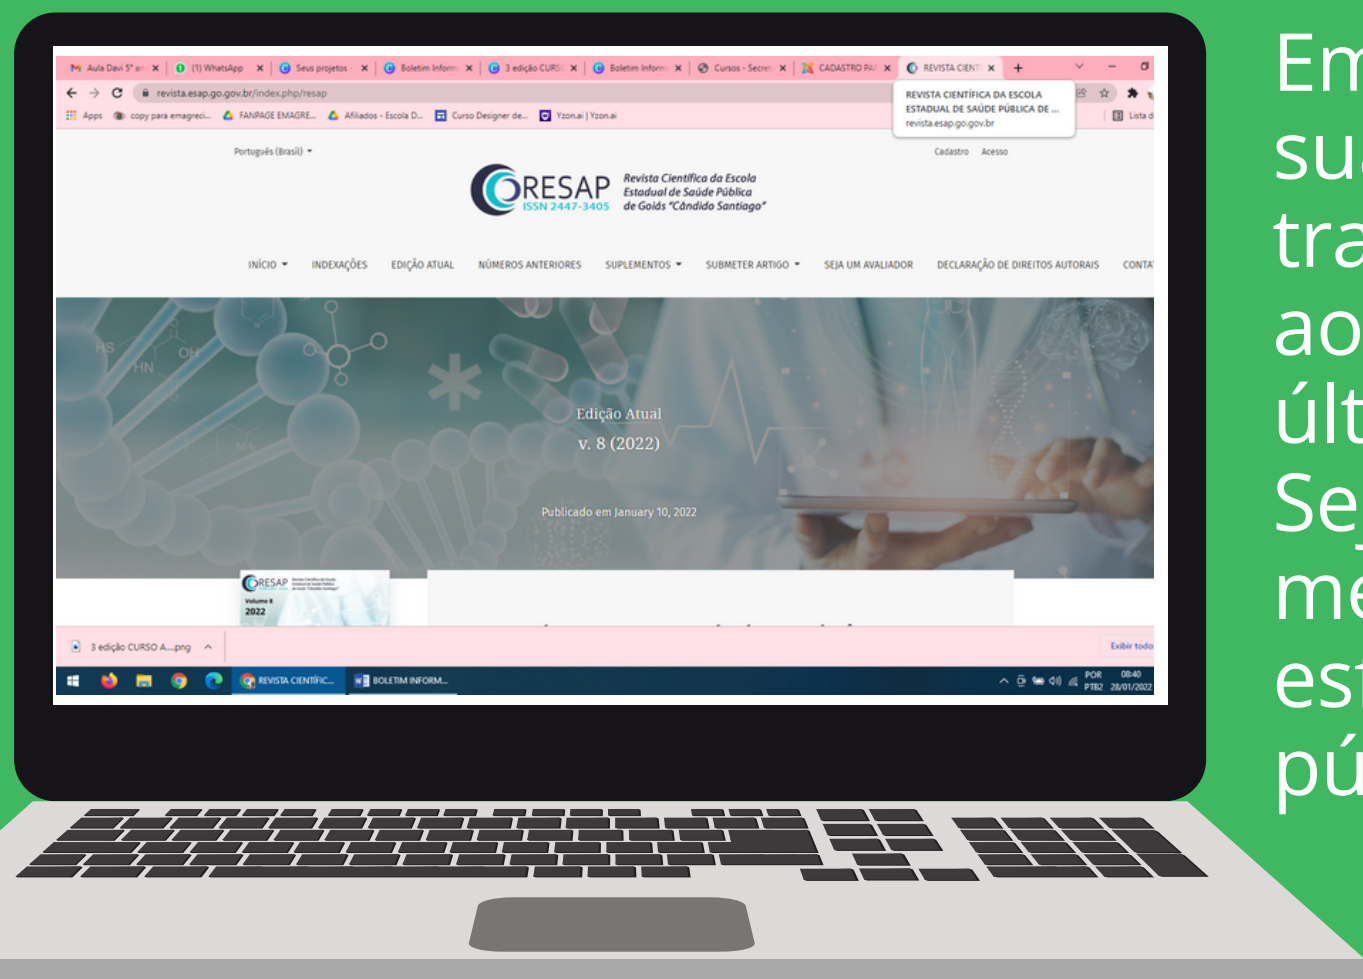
Aula Davi 5º an | (1) WhatsApp | Seus projetos | Boletim Inform | 3 edição CURS | Boletim Inform | Cursos - Secret | CADASTRO PA | REVISTA CIENT | +

revista.esap.go.gov.br/index.php/resap

REVISTA CIENTÍFICA DA ESCOLA ESTADUAL DE SAÚDE PÚBLICA DE ...
revista.esap.go.gov.br

Apps | copy para emagreci... | FANPAGE EMAGRE... | Afiliados - Escola D... | Curso Designer de... | Yzon.ai | Yzon.ai | Lista d

Português (Brasil)

Cadastro Acesso

RESAP ISSN 2447-3405 Revista Científica da Escola Estadual de Saúde Pública de Goiás "Cândido Santiago"

INÍCIO | INDEXAÇÕES | EDIÇÃO ATUAL | NÚMEROS ANTERIORES | SUPLEMENTOS | SUBMETER ARTIGO | SEJA UM AVALIADOR | DECLARAÇÃO DE DIREITOS AUTORAIS | CONTA

Edição Atual
v. 8 (2022)

Publicado em January 10, 2022

RESAP Volume 8 2022

3 edição CURSO A....png

Exibir todos

REVISTA CIENTÍFIC... | BOLETIM INFORM...

POR PTB2 08:40 28/01/2022

Em
su
tra
ao
últ
Se
me
est
pú